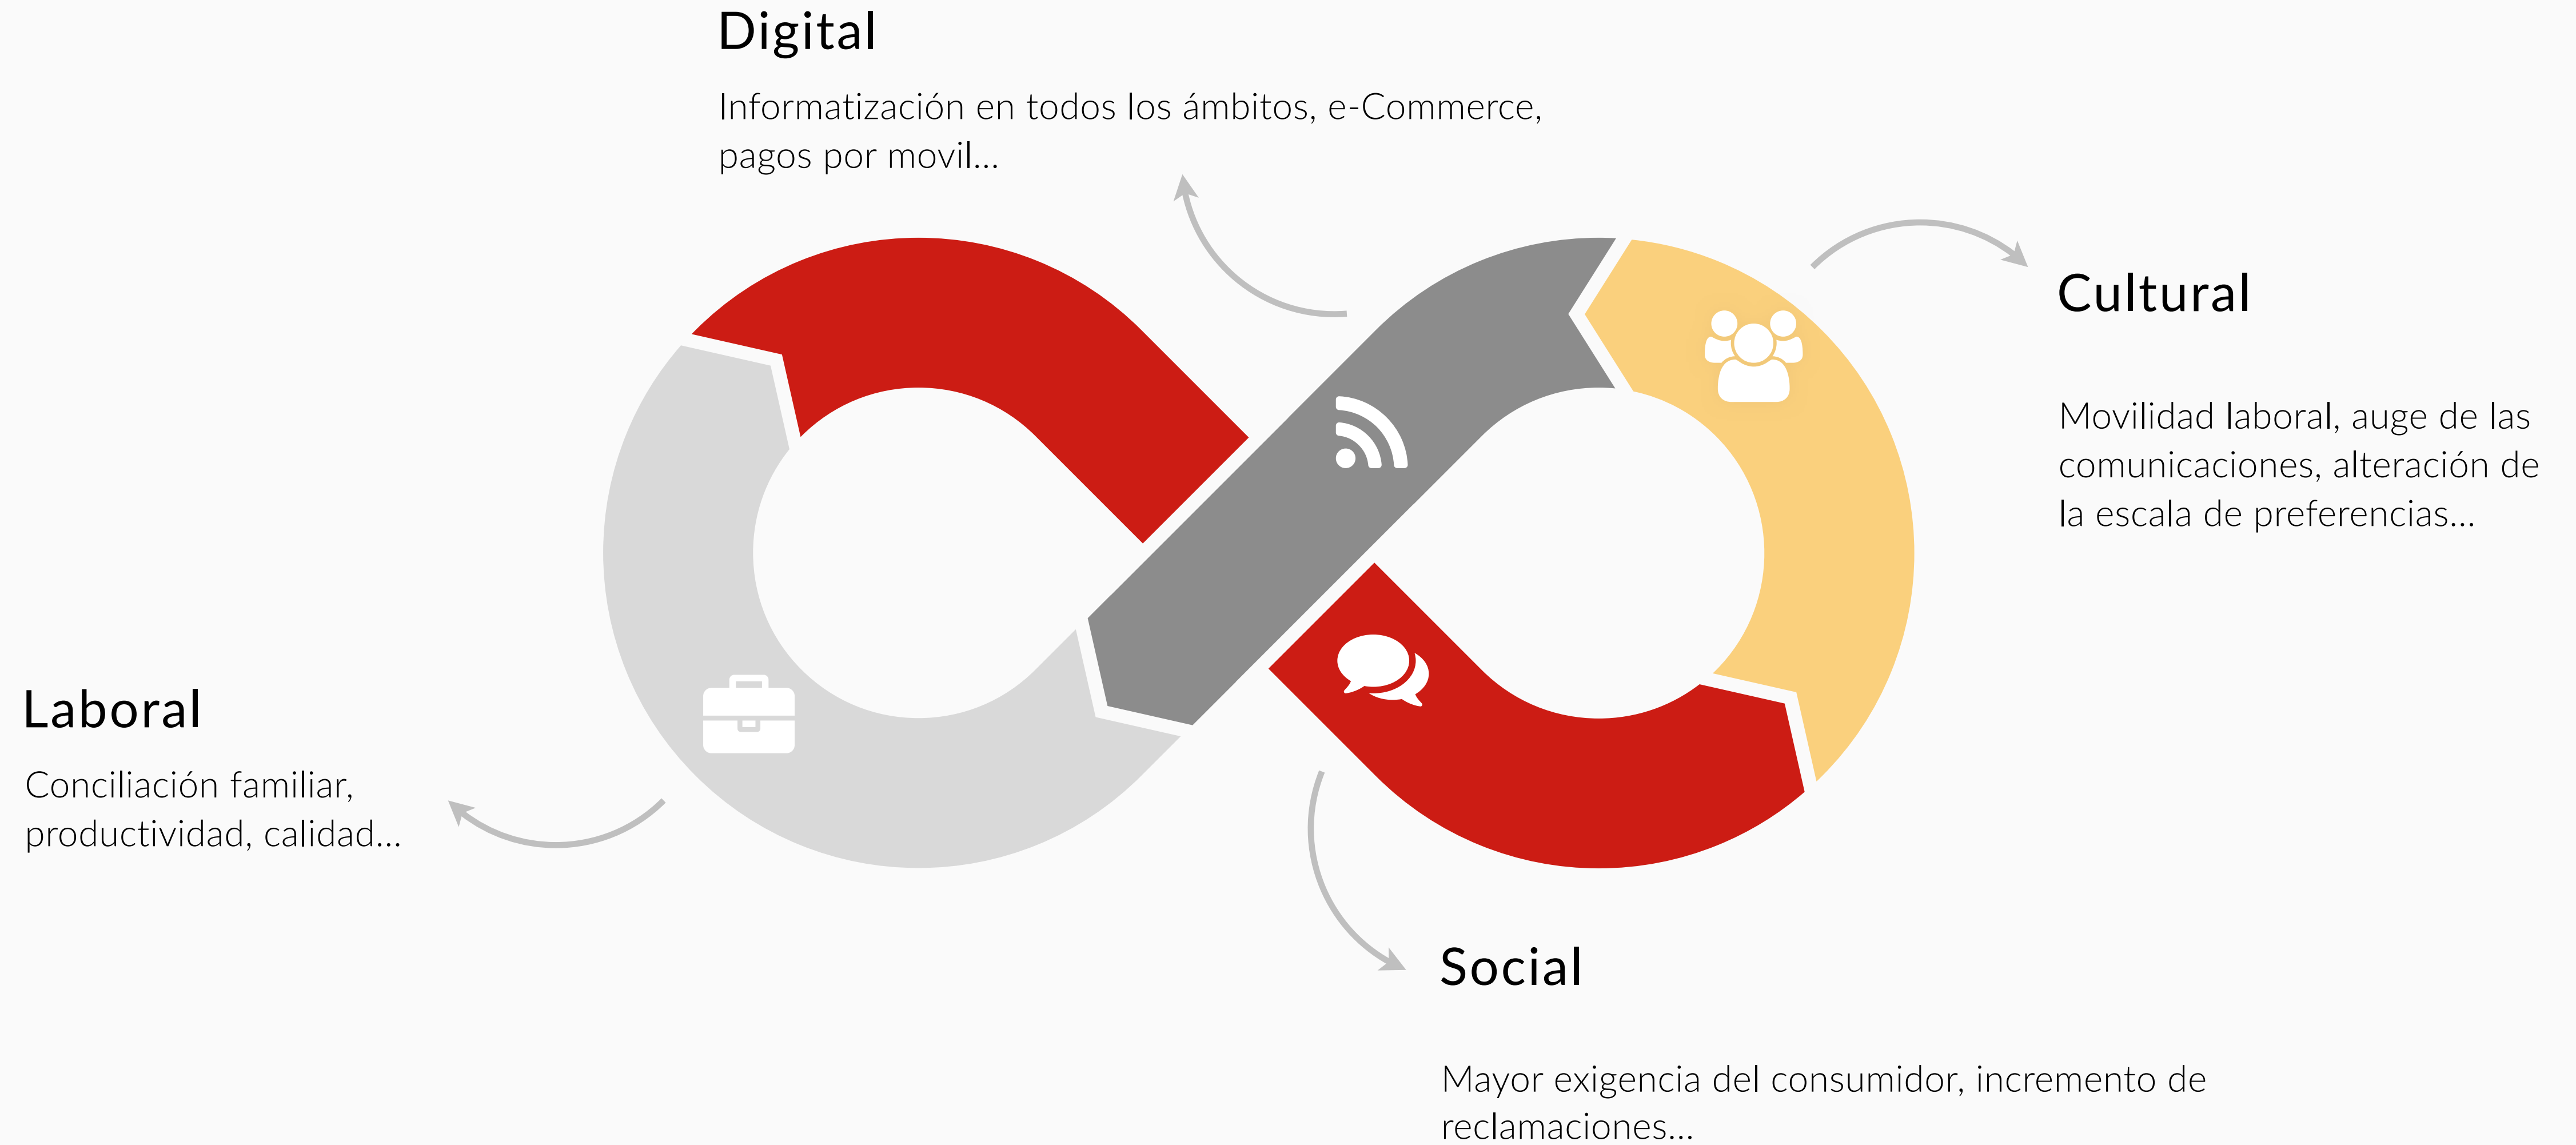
Digital

Informatización en todos los ámbitos, e-Commerce, pagos por movil...

Cultural

Movilidad laboral, auge de las comunicaciones, alteración de la escala de preferencias...

Laboral

Conciliación familiar, productividad, calidad...

Social

Mayor exigencia del consumidor, incremento de reclamaciones...